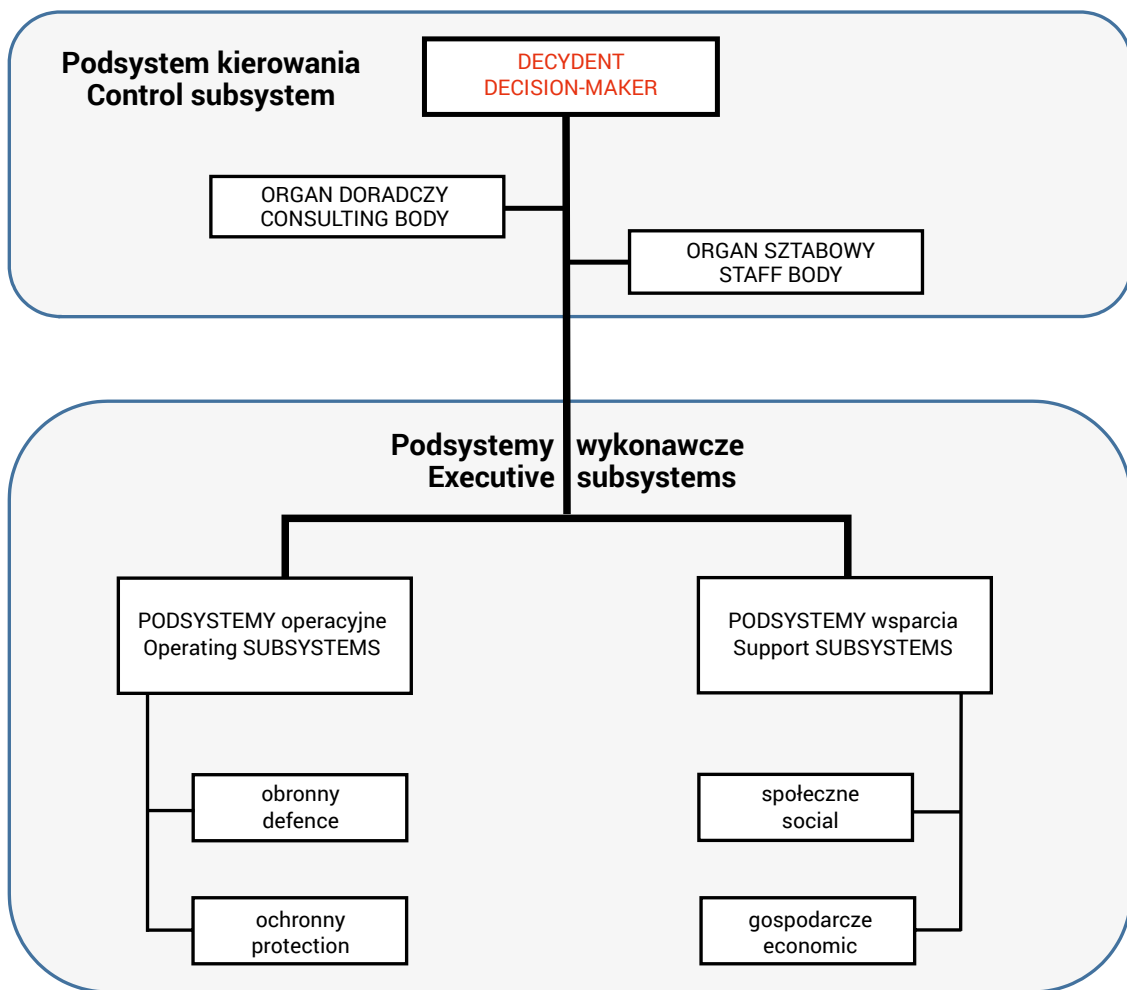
Podsystem kierowania
Control subsystem

DECYDENT
DECISION-MAKER

ORGAN DORADCZY
CONSULTING BODY

ORGAN SZTABOWY
STAFF BODY

Podsystemy wykonawcze
Executive subsystems

PODSYSTEMY operacyjne
Operating SUBSYSTEMS

PODSYSTEMY wsparcia
Support SUBSYSTEMS

obronny
defence

ochronny
protection

społeczne
social

gospodarcze
economic